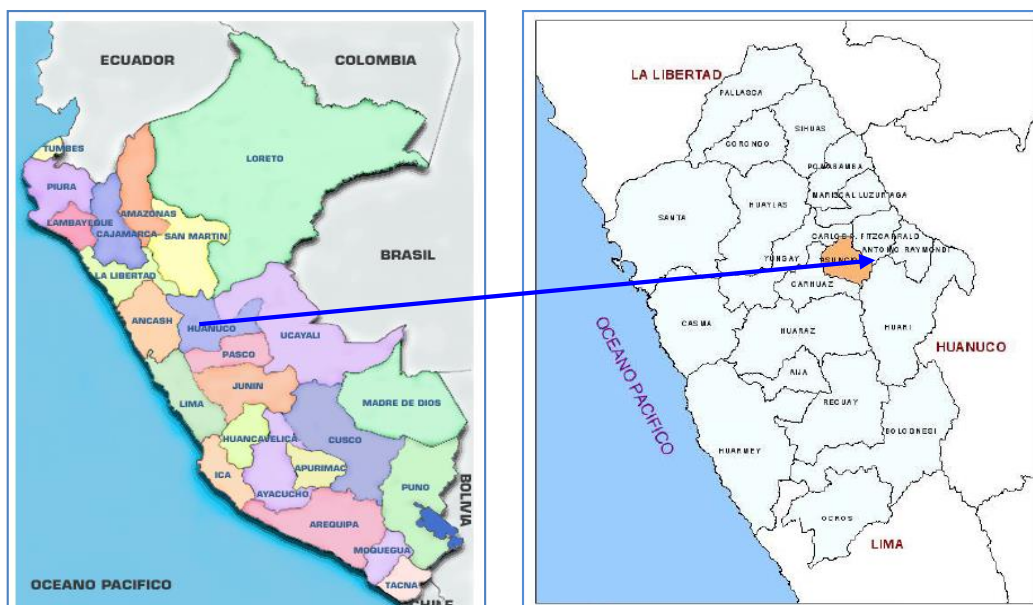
ECUADOR
COLOMBIA
TUMBES
LORETO
PIURA
AMAZONAS
LAMBAYEQUE
CAJAMARCA
SAN MARTIN
BRASIL
LA LIBERTAD
ANCASH
HUANUCO
UCAYALI
PASCO
JUNIN
LIMA
MADRE DE DIOS
HUANCAVELICA
CUSCO
APURIMAC
ICA
AYACUCHO
PUNO
BOLIVIA
AREQUIPA
MOQUEGUA
TACNA
OCEANO PACIFICO
CHILE

LA LIBERTAD
PALLASCA
SIHUAS
CORONGO
POMABAMBA
MARISCAL LUZURIAGA
SANTA
HUAYLAS
CARLOS F. FITZCARRALD
ANTONIO RAYMONDI
YUNGAY
ASUNCION
CARHUAZ
CASMA
HUARAZ
HUARI
HUANUCO
OCEANO PACIFICO
AIJA
RECUAY
BOLOGNESI
HUARMEY
OCROS
LIMA